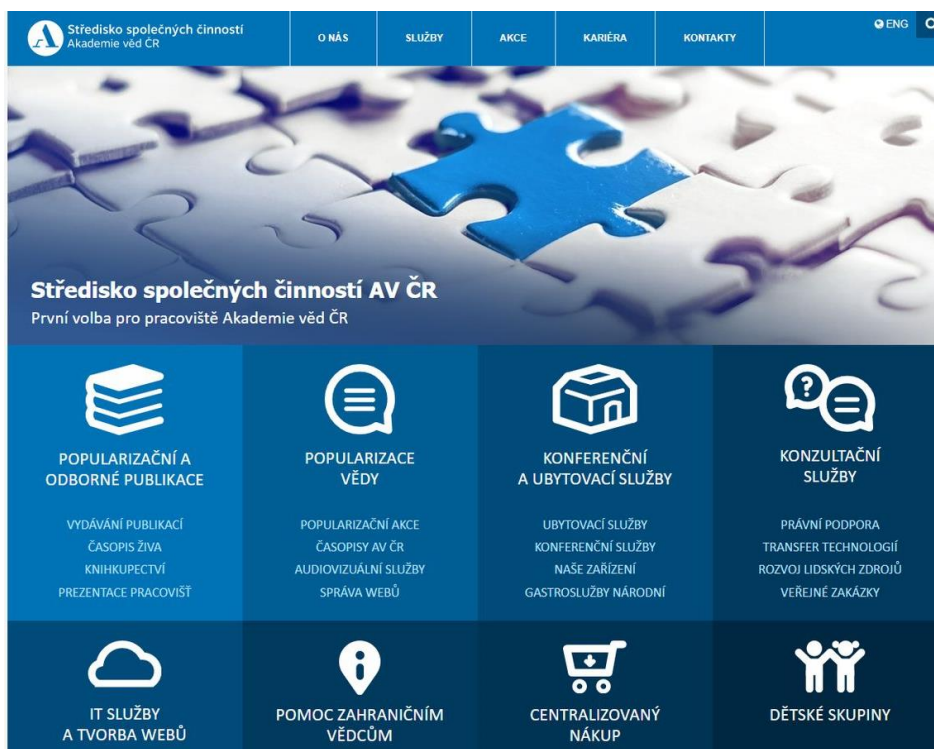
Středisko společných činností
Akademie věd ČR

O NÁS
SLUŽBY
AKCE
KARIÉRA
KONTAKTY
ENG

Středisko společných činností AV ČR
První volba pro pracoviště Akademie věd ČR

POPULARIZAČNÍ A ODBORNÉ PUBLIKACE
VYDÁVÁNÍ PUBLIKACÍ
ČASOPIS ŽIVA
KNIHKUPECTVÍ
PREZENTACE PRACOVIŠŤ

POPULARIZACE VĚDY
POPULARIZAČNÍ AKCE
ČASOPISY AV ČR
AUDIOVIZUÁLNÍ SLUŽBY
SPRÁVA WEBŮ

KONFERENČNÍ A UBYTOVACÍ SLUŽBY
UBYTOVACÍ SLUŽBY
KONFERENČNÍ SLUŽBY
NAŠE ZAŘÍZENÍ
GASTROSLUŽBY NÁRODNÍ

KONZULTAČNÍ SLUŽBY
PRÁVNÍ PODPORA
TRANSFER TECHNOLOGIÍ
ROZVOJ LIDSKÝCH ZDROJŮ
VEŘEJNÉ ZAKÁZKY

IT SLUŽBY A TVORBA WEBŮ

POMOC ZAHRANIČNÍM VĚDCŮM

CENTRALIZOVANÝ NÁKUP

DĚTSKÉ SKUPINY